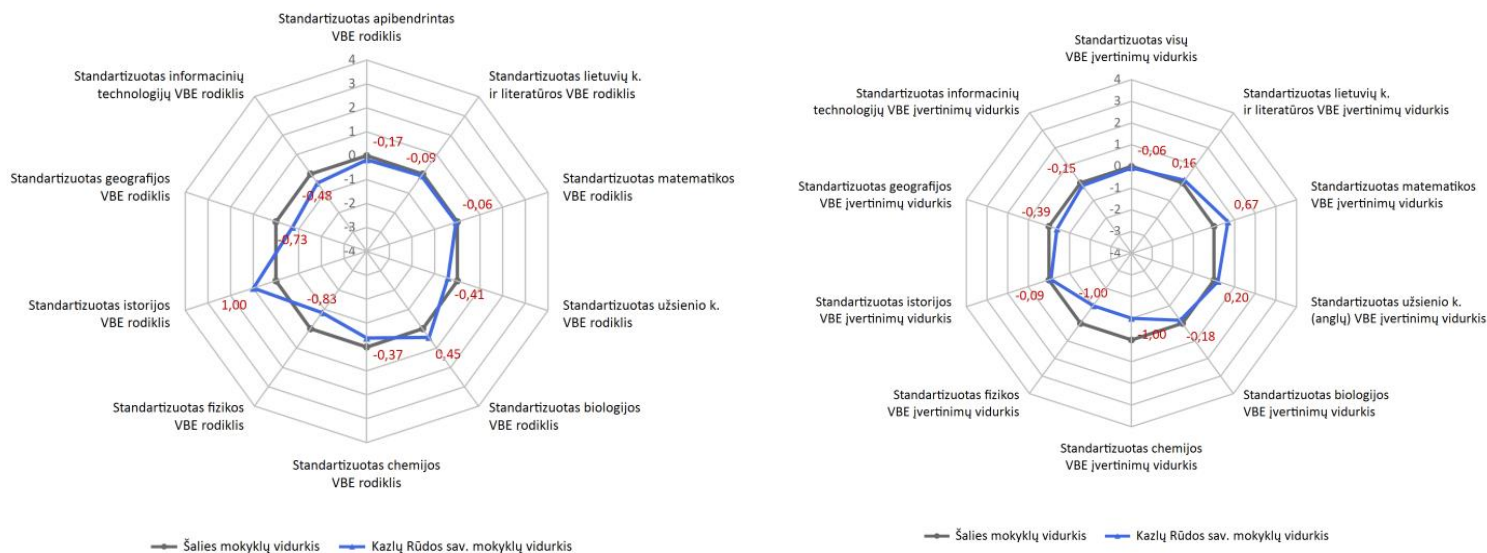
Standartizuotas apibendrintas VBE rodiklis

Standartizuotas lietuvių k. ir literatūros VBE rodiklis

Standartizuotas matematikos VBE rodiklis

Standartizuotas užsienio k. VBE rodiklis

Standartizuotas biologijos VBE rodiklis

Standartizuotas chemijos VBE rodiklis

Standartizuotas fizikos VBE rodiklis

Standartizuotas istorijos VBE rodiklis

Standartizuotas geografijos VBE rodiklis

Standartizuotas informacinių technologijų VBE rodiklis

4
3
2
1
0
-1
-2
-3
-4

-0,17
-0,09
-0,06
-0,41
0,45
-0,37
-0,83
1,00
-0,73
-0,48

Šalies mokyklų vidurkis
Kazlų Rūdos sav. mokyklų vidurkis

Standartizuotas visų VBE įvertinimų vidurkis

Standartizuotas lietuvių k. ir literatūros VBE įvertinimų vidurkis

Standartizuotas matematikos VBE įvertinimų vidurkis

Standartizuotas užsienio k. (anglų) VBE įvertinimų vidurkis

Standartizuotas biologijos VBE įvertinimų vidurkis

Standartizuotas chemijos VBE įvertinimų vidurkis

Standartizuotas fizikos VBE įvertinimų vidurkis

Standartizuotas istorijos VBE įvertinimų vidurkis

Standartizuotas geografijos VBE įvertinimų vidurkis

Standartizuotas informacinių technologijų VBE įvertinimų vidurkis

4
3
2
1
0
-1
-2
-3
-4

-0,06
0,16
0,67
0,20
-0,18
-1,00
-1,00
-0,09
-0,39
-0,15

Šalies mokyklų vidurkis
Kazlų Rūdos sav. mokyklų vidurkis